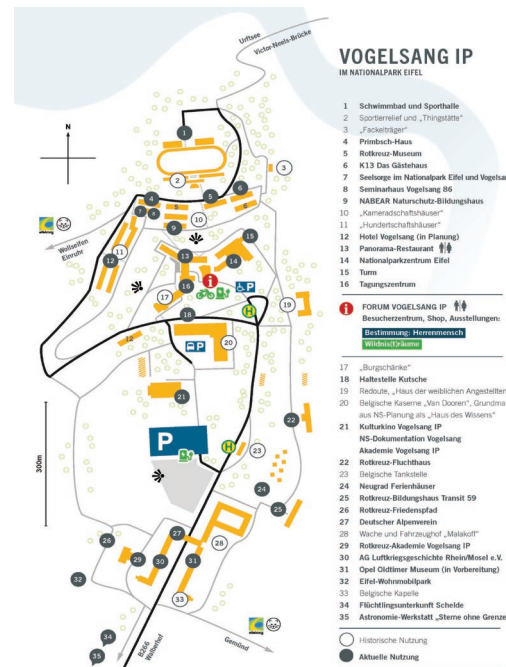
VOGELSANG IP
IM NATIONALPARK EIFEL

1 Schwimmbad und Sporthalle
2 Sportlerrelief und „Thingstätte"
3 „Fackelträger"
4 Primbsch-Haus
5 Rotkreuz-Museum
6 K13 Das Gästehaus
7 Seelsorge im Nationalpark Eifel und Vogelsang
8 Seminarhaus Vogelsang 86
9 NABEAR Naturschutz-Bildungshaus
10 „Kameradschaftshäuser"
11 „Hundertschaftshäuser"
12 Hotel Vogelsang (in Planung)
13 Panorama-Restaurant
14 Nationalparkzentrum Eifel
15 Turm
16 Tagungszentrum

FORUM VOGELSANG IP
Besucherzentrum, Shop, Ausstellungen:
Bestimmung: Herrenmensch
Wildnis(t)räume

17 „Burgschänke"
18 Haltestelle Kutsche
19 Redoute, „Haus der weiblichen Angestellten"
20 Belgische Kaserne „Van Dooren", Grundmauern aus NS-Planung als „Haus des Wissens"
21 Kulturkino Vogelsang IP
NS-Dokumentation Vogelsang
Akademie Vogelsang IP
22 Rotkreuz-Fluchthaus
23 Belgische Tankstelle
24 Neugrad Ferienhäuser
25 Rotkreuz-Bildungshaus Transit 59
26 Rotkreuz-Friedenspfad
27 Deutscher Alpenverein
28 Wache und Fahrzeughof „Malakoff"
29 Rotkreuz-Akademie Vogelsang IP
30 AG Luftkriegsgeschichte Rhein/Mosel e.V.
31 Opel Oldtimer Museum (in Vorbereitung)
32 Eifel-Wohnmobilpark
33 Belgische Kapelle
34 Flüchtlingsunterkunft Schelde
35 Astronomie-Werkstatt „Sterne ohne Grenzen"

Historische Nutzung
Aktuelle Nutzung

Urftsee
Victor-Neels-Brücke
N
Wollseifen
Einruhr
300m
P
P
Gemünd
B266
Wolsenhof